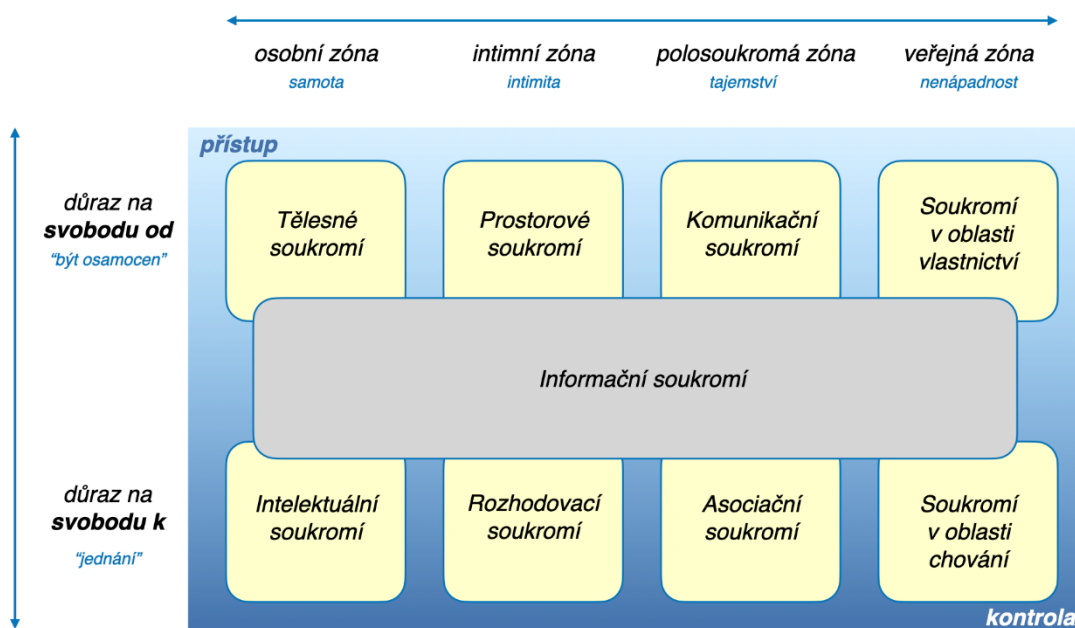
osobní zóna
samota

intimní zóna
intimita

polosoukromá zóna
tajemství

veřejná zóna
nenápadnost

přístup

důraz na **svobodu od**
"být osamocen"

Tělesné soukromí

Prostorové soukromí

Komunikační soukromí

Soukromí v oblasti vlastnictví

Informační soukromí

důraz na **svobodu k**
"jednání"

Intelektuální soukromí

Rozhodovací soukromí

Asociační soukromí

Soukromí v oblasti chování

kontrola